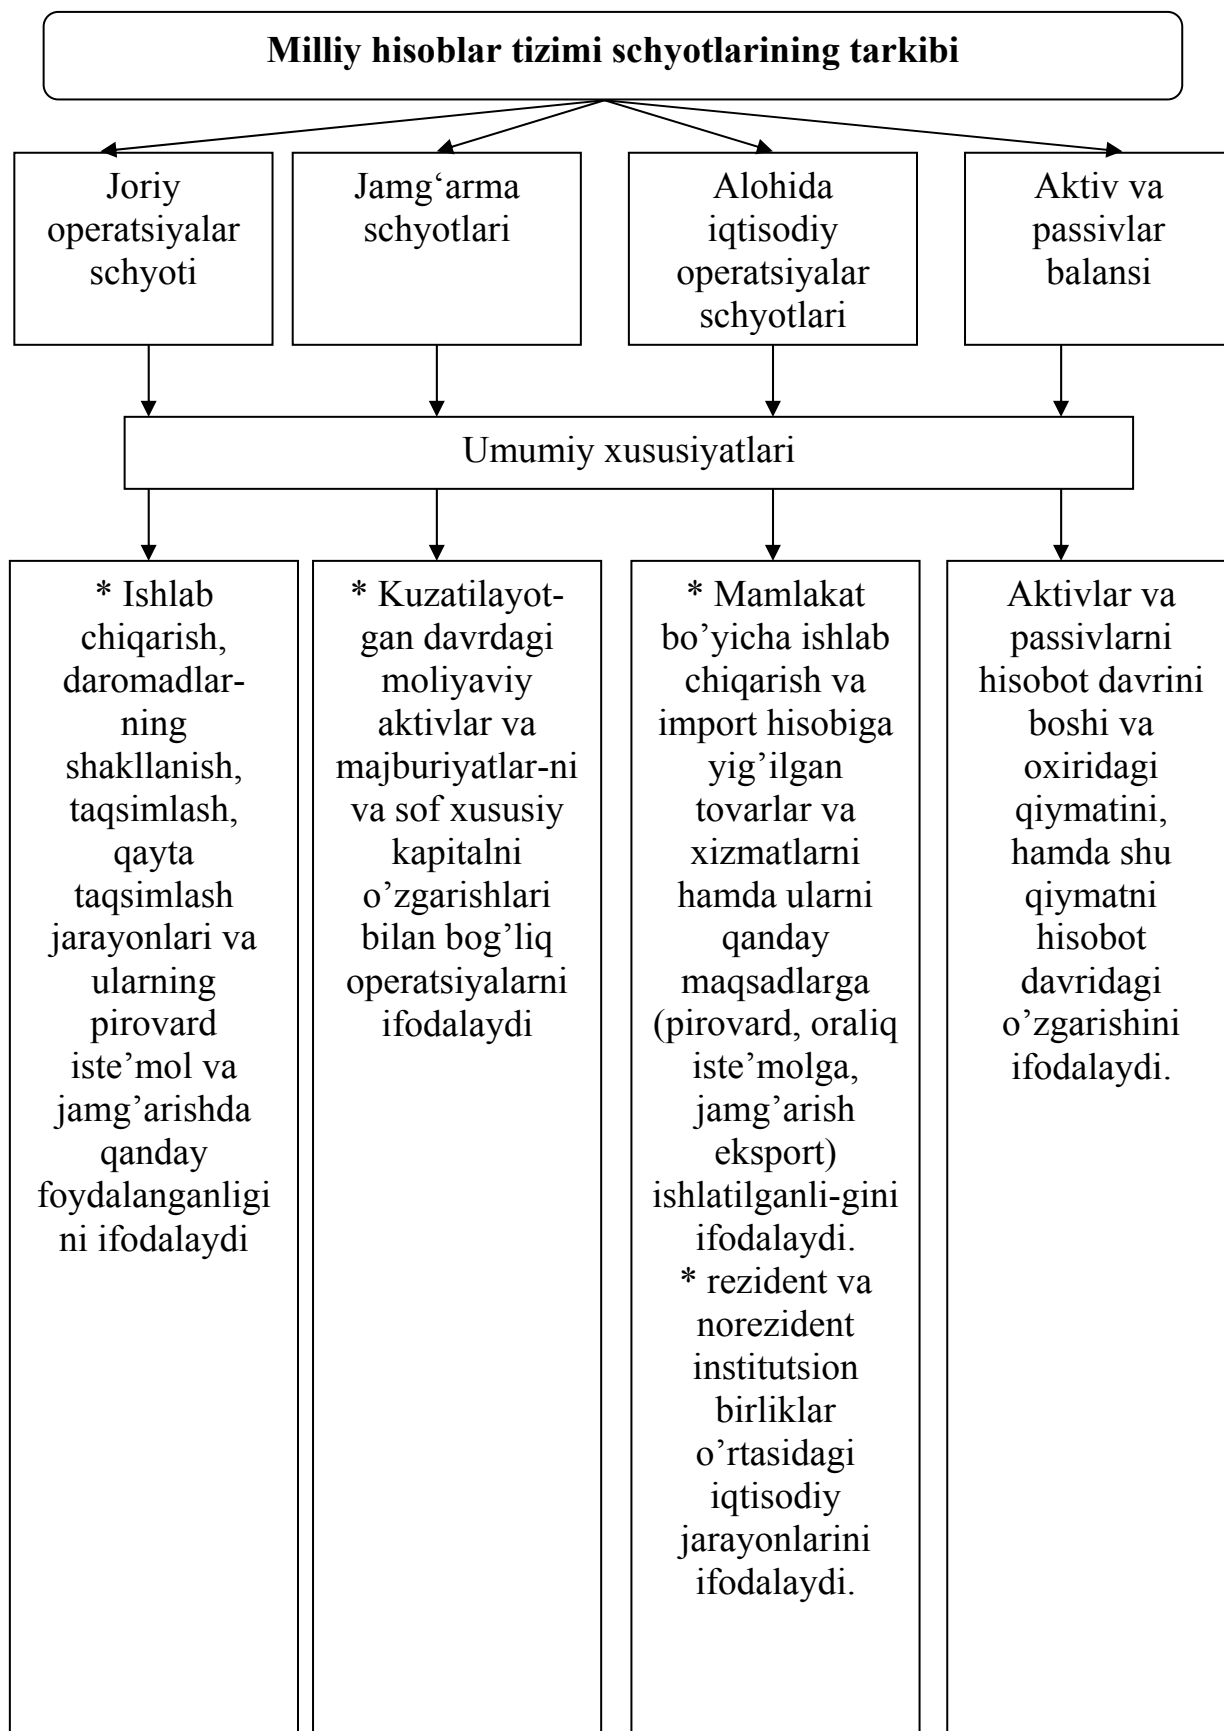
Milliy hisoblar tizimi schyotlarining tarkibi

Joriy operatsiyalar schyoti

Jamg'arma schyotlari

Alohida iqtisodiy operatsiyalar schyotlari

Aktiv va passivlar balansi

Umumiy xususiyatlari

* Ishlab chiqarish, daromadlarning shakllanish, taqsimlash, qayta taqsimlash jarayonlari va ularning pirovard iste'mol va jamg'arishda qanday foydalanganligini ifodalaydi

* Kuzatilayotgan davrdagi moliyaviy aktivlar va majburiyatlar-ni va sof xususiy kapitalni o'zgarishlari bilan bog'liq operatsiyalarni ifodalaydi

* Mamlakat bo'yicha ishlab chiqarish va import hisobiga yig'ilgan tovarlar va xizmatlarni hamda ularni qanday maqsadlarga (pirovard, oraliq iste'molga, jamg'arish eksport) ishlatilganli-gini ifodalaydi.
* rezident va norezident institutsion birliklar o'rtasidagi iqtisodiy jarayonlarini ifodalaydi.

Aktivlar va passivlarni hisobot davrini boshi va oxiridagi qiymatini, hamda shu qiymatni hisobot davridagi o'zgarishini ifodalaydi.